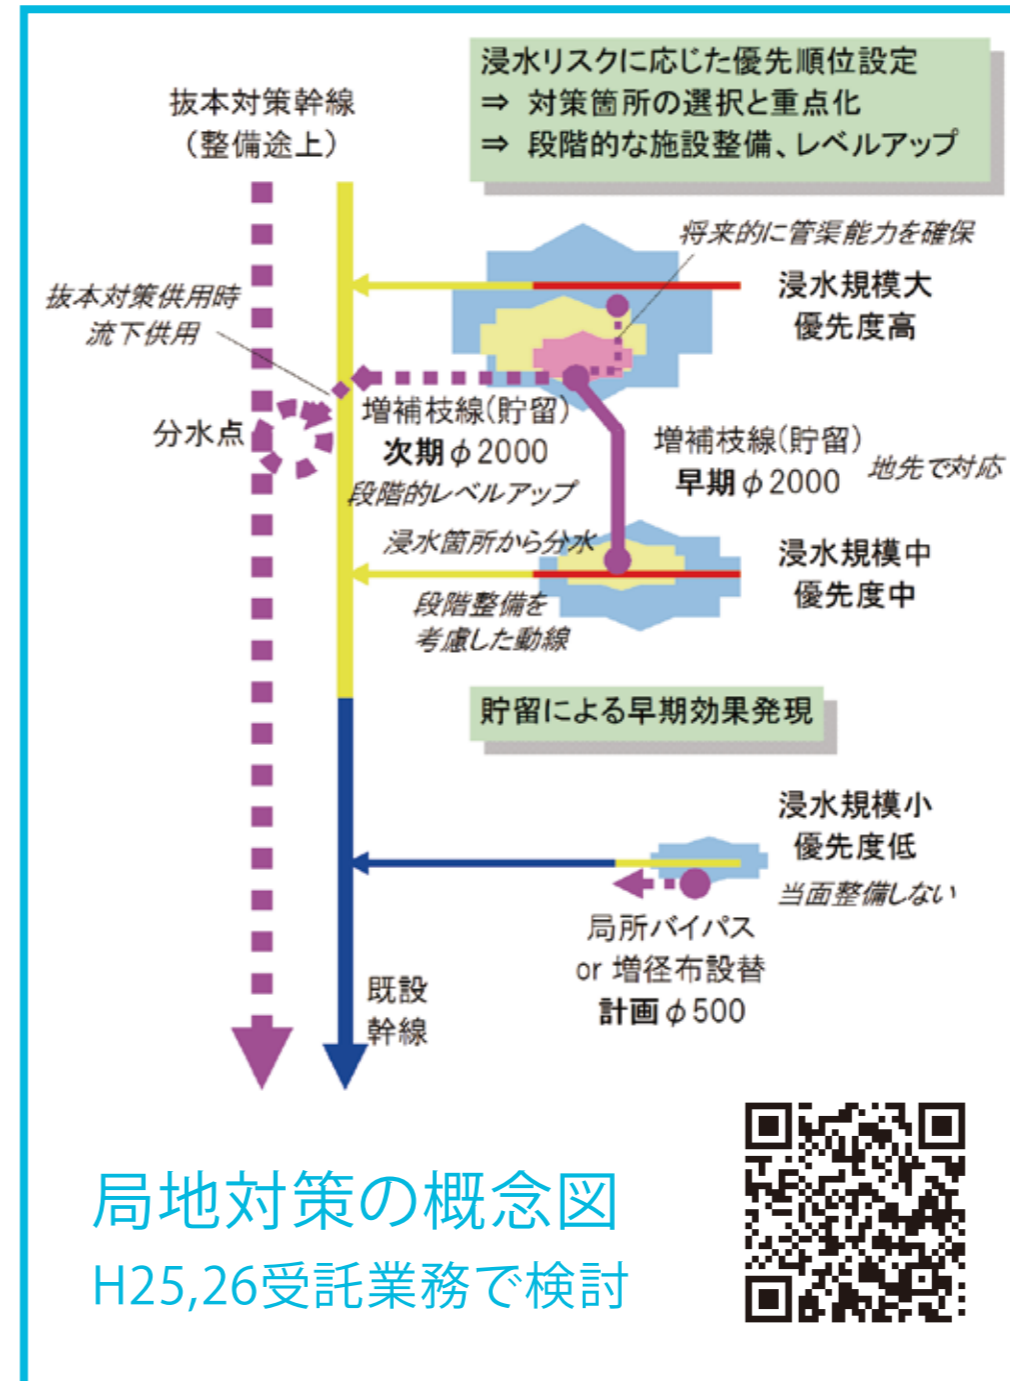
浸水リスクに応じた優先順位設定
⇒ 対策箇所の選択と重点化
⇒ 段階的な施設整備、レベルアップ

抜本対策幹線
（整備途上）

将来的に管渠能力を確保

浸水規模大
優先度高

抜本対策供用時
流下供用

増補枝線（貯留）
次期 $\phi$2000
段階的レベルアップ

分水点

増補枝線（貯留）
早期 $\phi$2000

地先で対応

浸水箇所から分水

浸水規模中
優先度中

段階整備を
考慮した動線

貯留による早期効果発現

浸水規模小
優先度低

当面整備しない

局所バイパス
or 増径布設替
計画 $\phi$500

既設
幹線

局地対策の概念図
H25,26受託業務で検討